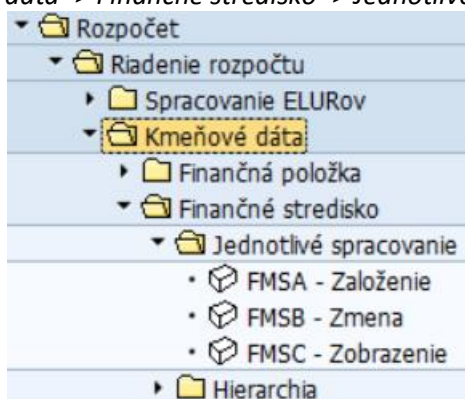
dáta -> Finančné stredisko -> Jednotlivé

Rozpočet
Riadenie rozpočtu
Spracovanie ELURov
Kmeňové dáta
Finančná položka
Finančné stredisko
Jednotlivé spracovanie
FMSA - Založenie
FMSB - Zmena
FMSC - Zobrazenie
Hierarchia